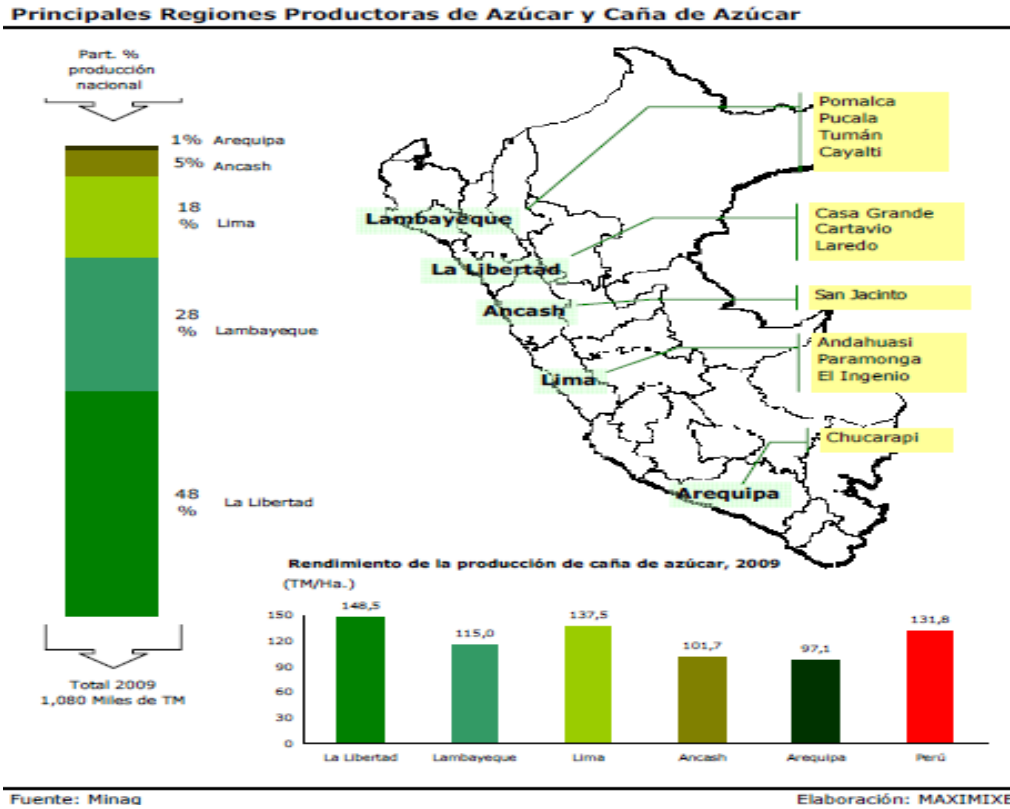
Principales Regiones Productoras de Azúcar y Caña de Azúcar

Part. % producción nacional

1% Arequipa
5% Ancash
18 % Lima
28 % Lambayeque
48 % La Libertad

Total 2009
1,080 Miles de TM

Lambayeque
La Libertad
Ancash
Lima
Arequipa

Pomalca
Pucala
Tumán
Cayalti

Casa Grande
Cartavio
Laredo

San Jacinto

Andahuasi
Paramonga
El Ingenio

Chucarapi

Rendimiento de la producción de caña de azúcar, 2009
(TM/Ha.)

| | La Libertad | Lambayeque | Lima | Ancash | Arequipa | Perú |
|---|---|---|---|---|---|---|
| | 148,5 | 115,0 | 137,5 | 101,7 | 97,1 | 131,8 |

150
120
90
60
30
0

Fuente: Minag
Elaboración: MAXIMIXE